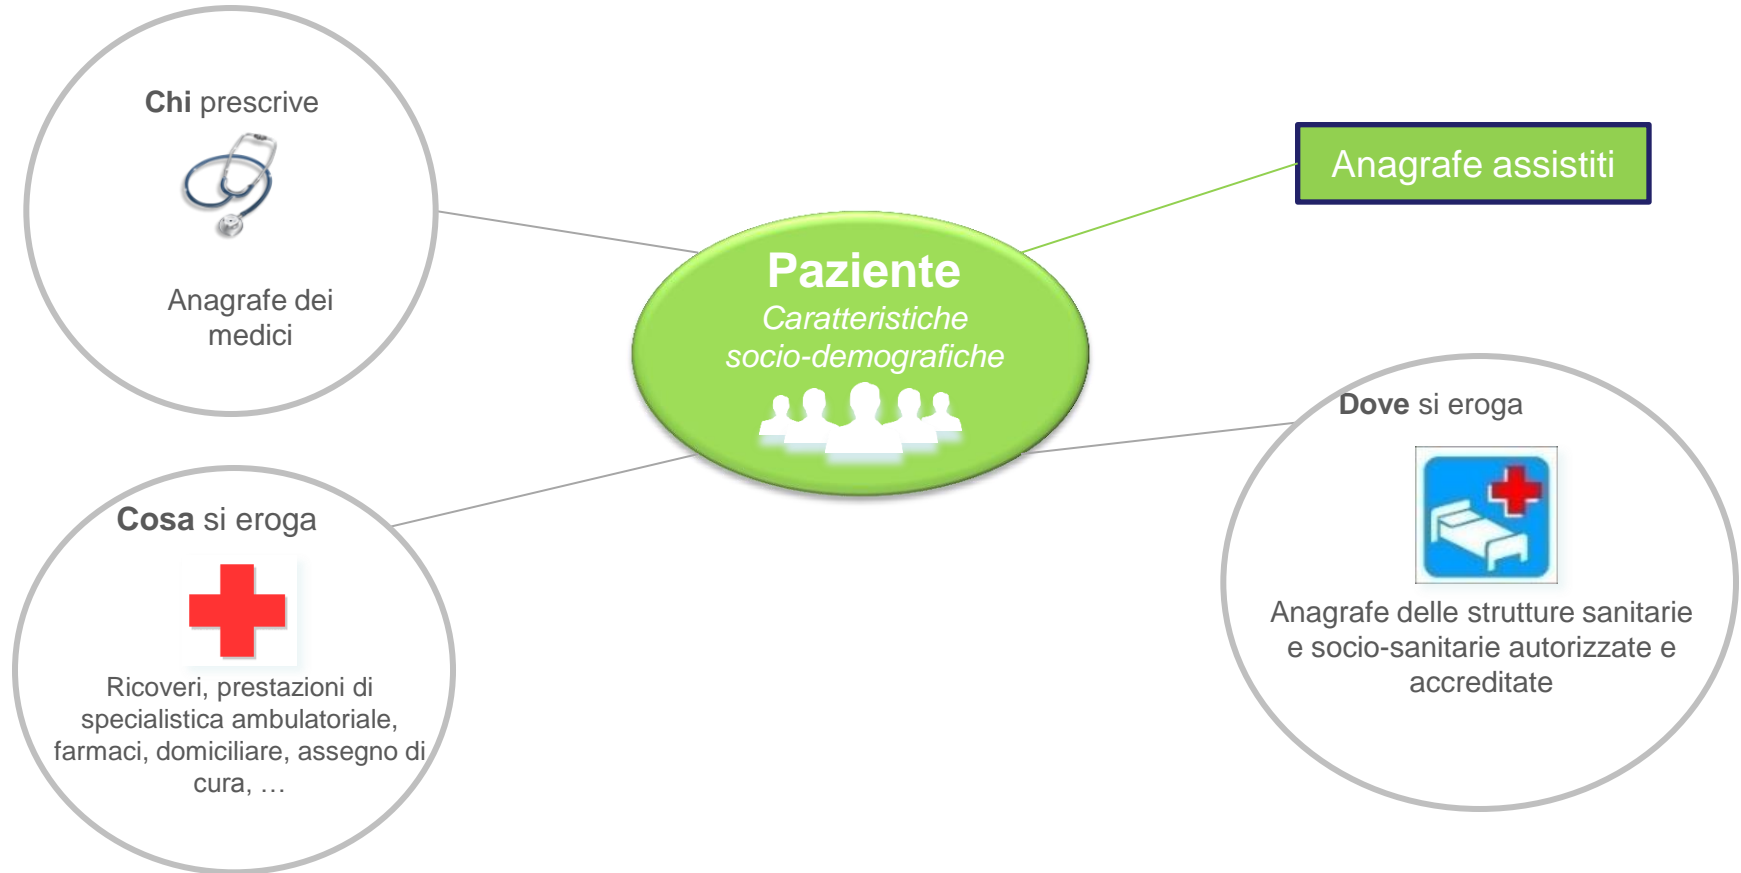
Chi prescrive

Anagrafe dei medici

Anagrafe assistiti

Paziente
Caratteristiche socio-demografiche

Dove si eroga

Anagrafe delle strutture sanitarie e socio-sanitarie autorizzate e accreditate

Cosa si eroga

Ricoveri, prestazioni di specialistica ambulatoriale, farmaci, domiciliare, assegno di cura, …